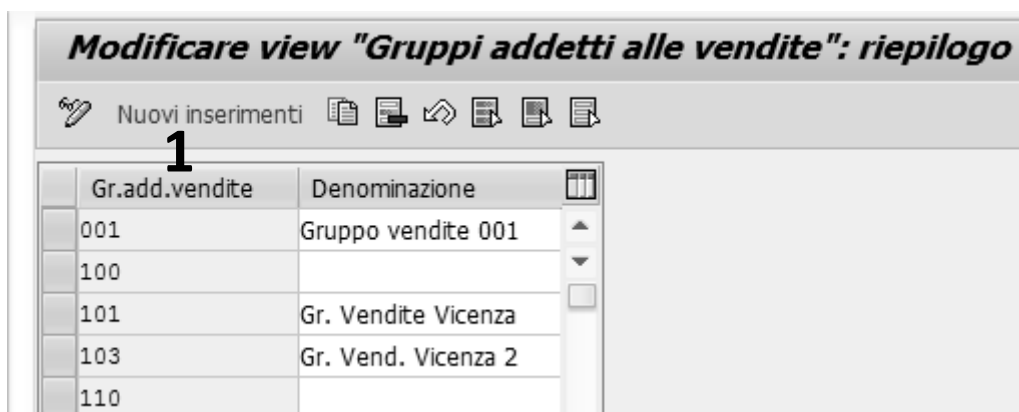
Modificare view "Gruppi addetti alle vendite": riepilogo

Nuovi inserimenti

1

| Gr.add.vendite | Denominazione |
|---|---|
| 001 | Gruppo vendite 001 |
| 100 | |
| 101 | Gr. Vendite Vicenza |
| 103 | Gr. Vend. Vicenza 2 |
| 110 | |